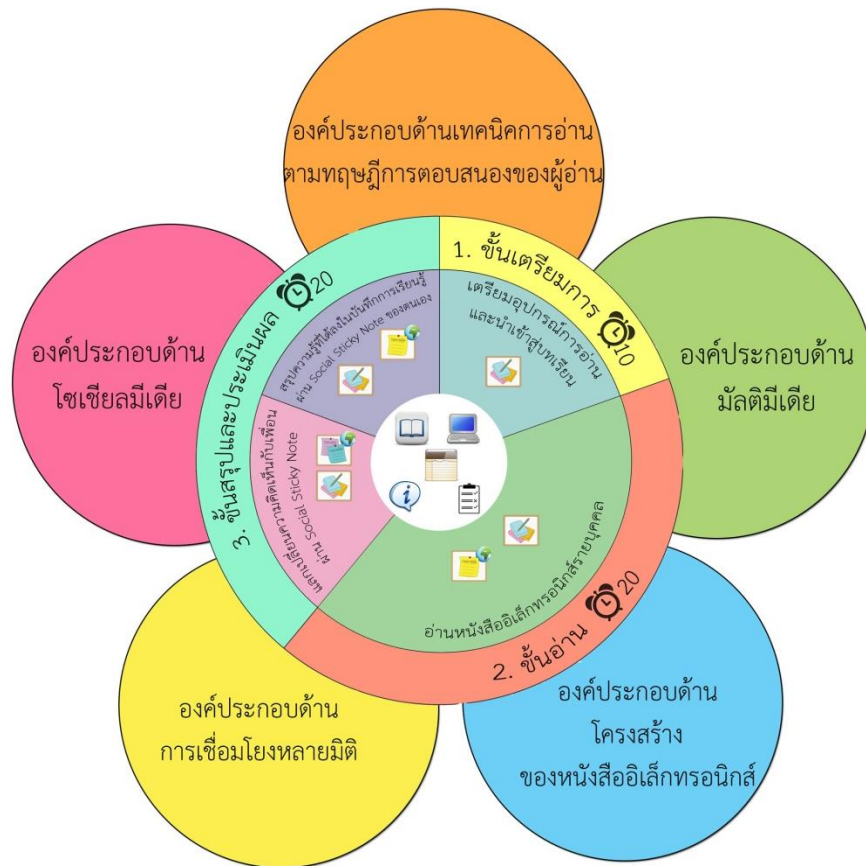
องค์ประกอบด้านเทคนิคการอ่าน
ตามทฤษฎีการตอบสนองของผู้อ่าน

องค์ประกอบด้าน
โซเชียลมีเดีย

1. ขั้นเตรียมการ 10

เตรียมอุปกรณ์การอ่าน
และนำเข้าสู่บทเรียน

องค์ประกอบด้าน
มัลติมีเดีย

3. ขั้นสรุปและประเมินผล 20

สรุปความรู้ที่ได้ลงในบันทึกการเรียนรู้
ผ่าน Social Sticky Note ของตนเอง

แลกเปลี่ยนความคิดเห็นกับเพื่อน
ผ่าน Social Sticky Note

อ่านหนังสืออิเล็กทรอนิกส์รายบุคคล

2. ขั้นอ่าน 20

องค์ประกอบด้าน
การเชื่อมโยงหลายมิติ

องค์ประกอบด้าน
โครงสร้าง
ของหนังสืออิเล็กทรอนิกส์